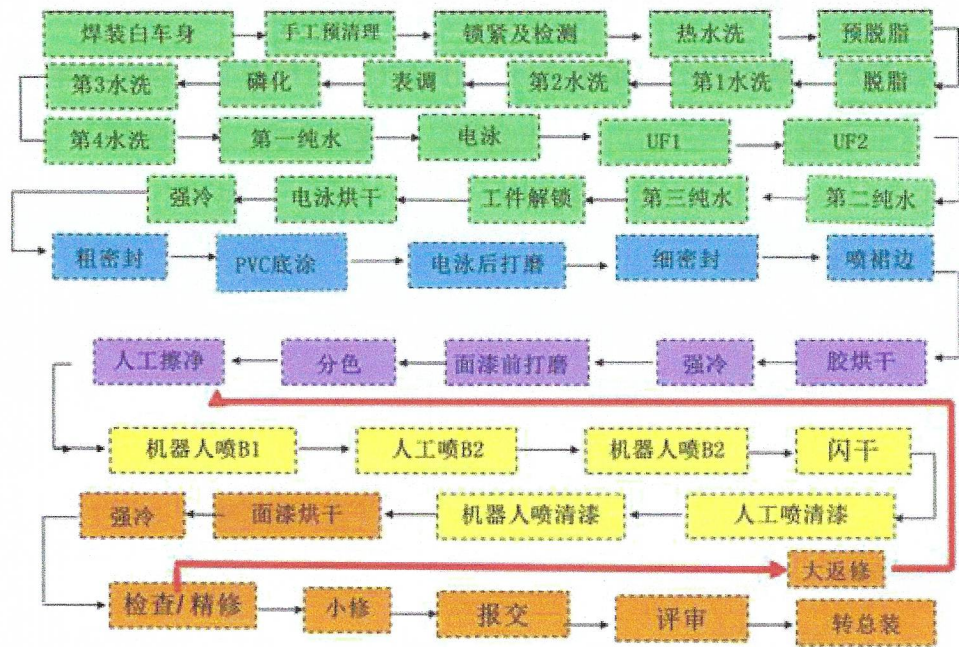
焊装白车身
手工预清理
锁紧及检测
热水洗
预脱脂

脱脂
第1水洗
第2水洗
表调
磷化
第3水洗

第4水洗
第一纯水
电泳
UF1
UF2

第二纯水
第三纯水
工件解锁
电泳烘干
强冷

粗密封
PVC底涂
电泳后打磨
细密封
喷裙边

胶烘干
强冷
面漆前打磨
分色
人工擦净

机器人喷B1
人工喷B2
机器人喷B2
闪干

人工喷清漆
机器人喷清漆
面漆烘干
强冷

大返修

检查/精修
小修
报交
评审
转总装